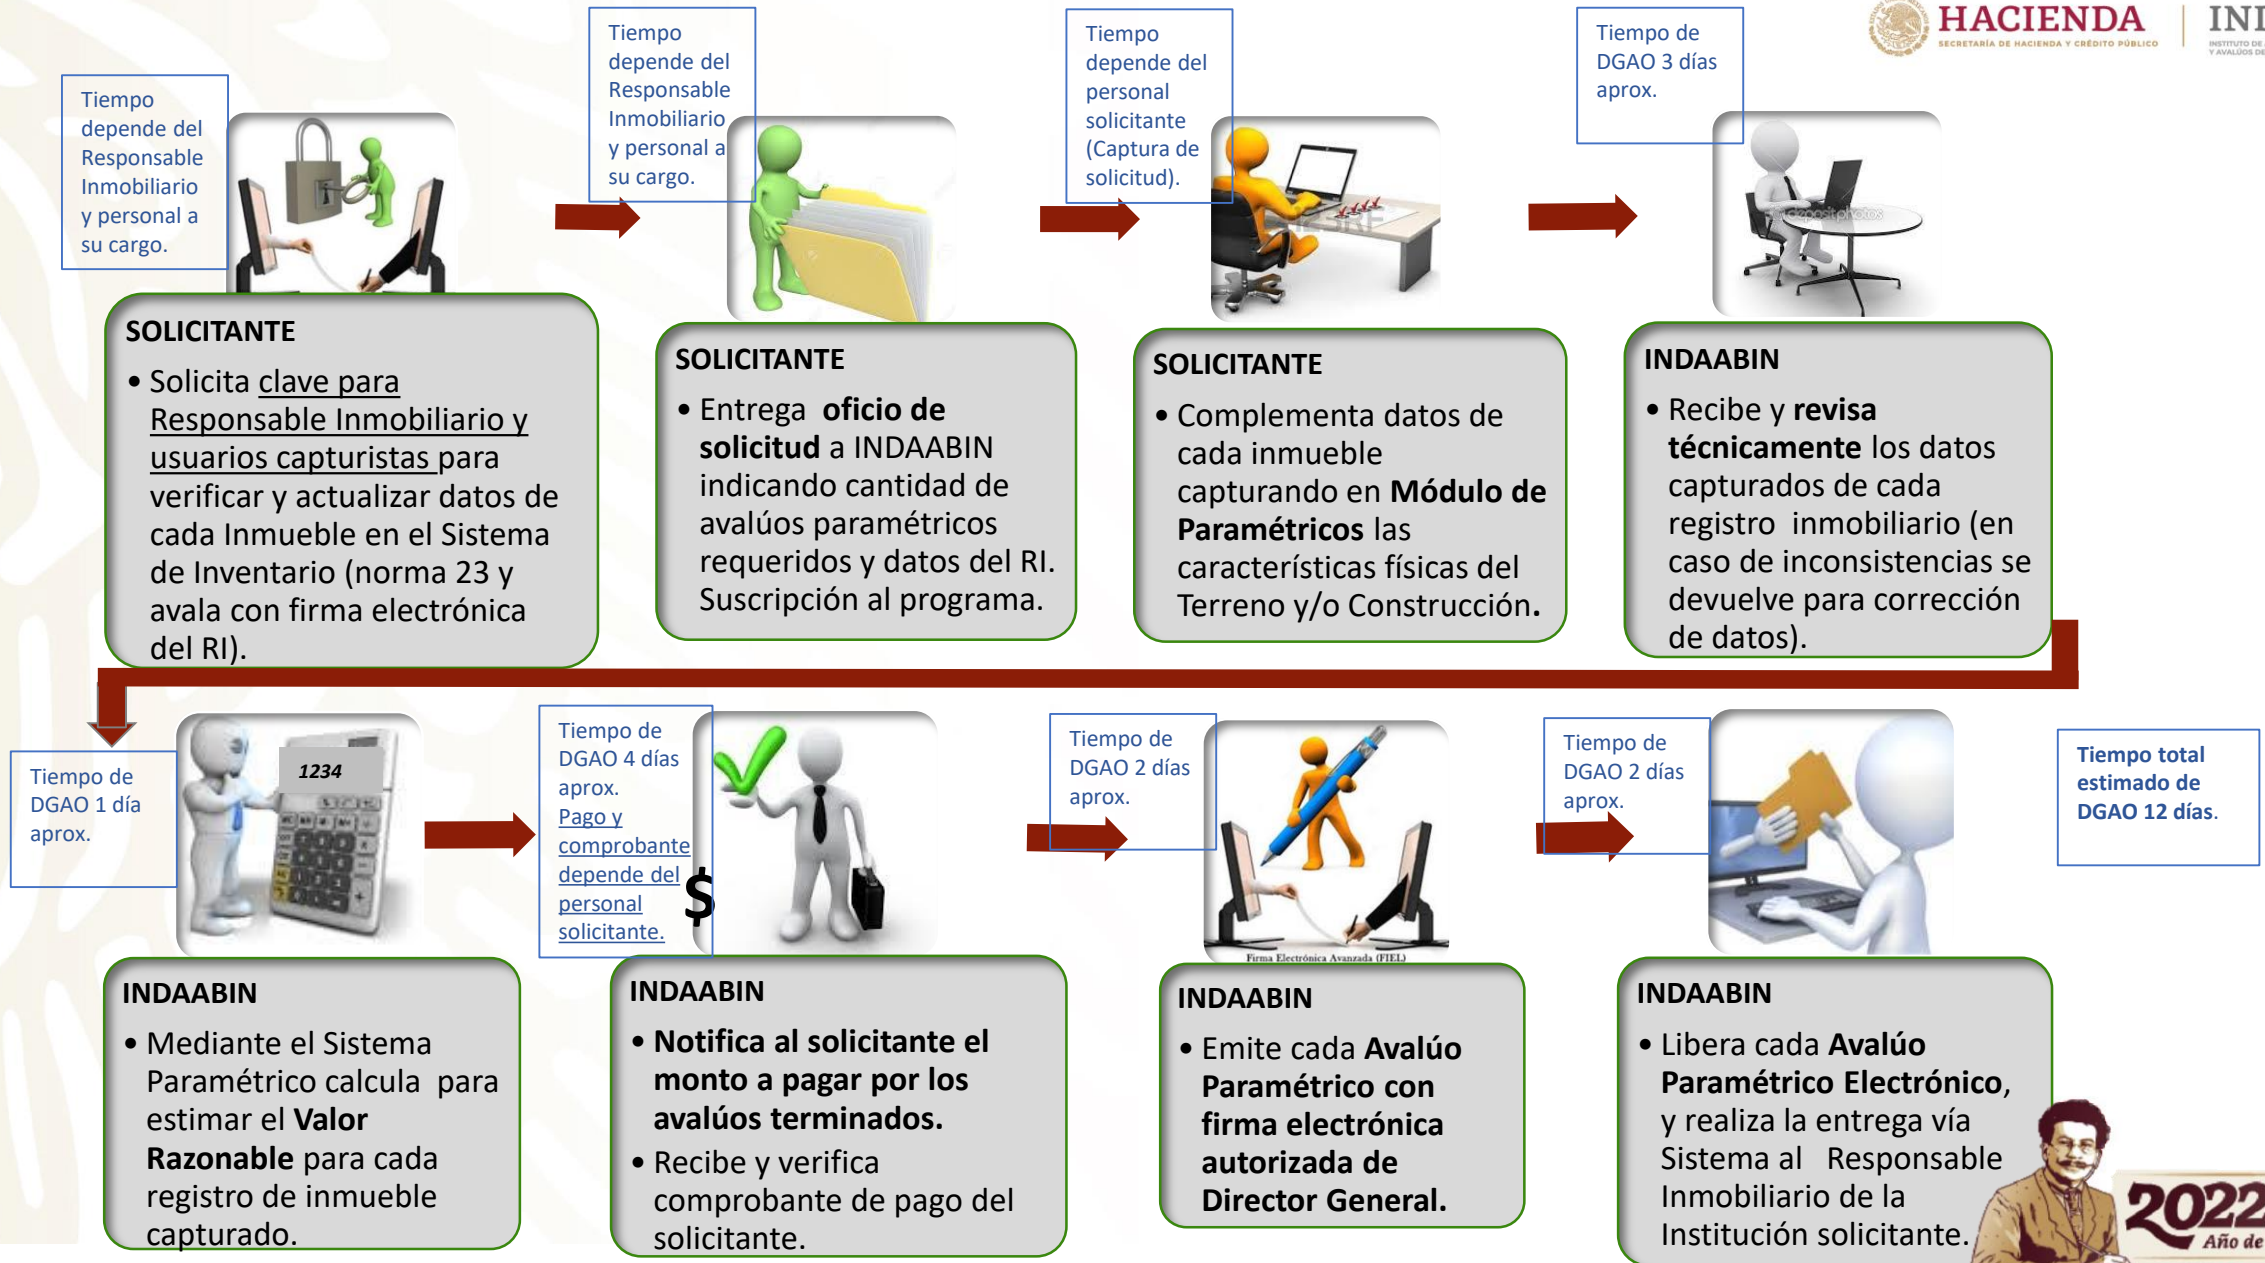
HACIENDA
SECRETARÍA DE HACIENDA Y CRÉDITO PÚBLICO

INI
INSTITUTO DE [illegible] Y AVALÚOS DE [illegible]

Tiempo depende del Responsable Inmobiliario y personal a su cargo.

SOLICITANTE
• Solicita clave para Responsable Inmobiliario y usuarios capturistas para verificar y actualizar datos de cada Inmueble en el Sistema de Inventario (norma 23 y avala con firma electrónica del RI).

Tiempo depende del Responsable Inmobiliario y personal a su cargo.

SOLICITANTE
• Entrega **oficio de solicitud** a INDAABIN indicando cantidad de avalúos paramétricos requeridos y datos del RI. Suscripción al programa.

Tiempo depende del personal solicitante (Captura de solicitud).

SOLICITANTE
• Complementa datos de cada inmueble capturando en **Módulo de Paramétricos** las características físicas del Terreno y/o Construcción.

Tiempo de DGAO 3 días aprox.

INDAABIN
• Recibe y **revisa técnicamente** los datos capturados de cada registro inmobiliario (en caso de inconsistencias se devuelve para corrección de datos).

Tiempo de DGAO 1 día aprox.

1234

INDAABIN
• Mediante el Sistema Paramétrico calcula para estimar el **Valor Razonable** para cada registro de inmueble capturado.

Tiempo de DGAO 4 días aprox.
Pago y comprobante depende del personal solicitante.

$

INDAABIN
• **Notifica al solicitante el monto a pagar por los avalúos terminados.**
• Recibe y verifica comprobante de pago del solicitante.

Tiempo de DGAO 2 días aprox.

Firma Electrónica Avanzada (FIEL)

INDAABIN
• Emite cada **Avalúo Paramétrico con firma electrónica autorizada de Director General.**

Tiempo de DGAO 2 días aprox.

INDAABIN
• Libera cada **Avalúo Paramétrico Electrónico**, y realiza la entrega vía Sistema al Responsable Inmobiliario de la Institución solicitante.

**Tiempo total estimado de DGAO 12 días.**

2022
Año de